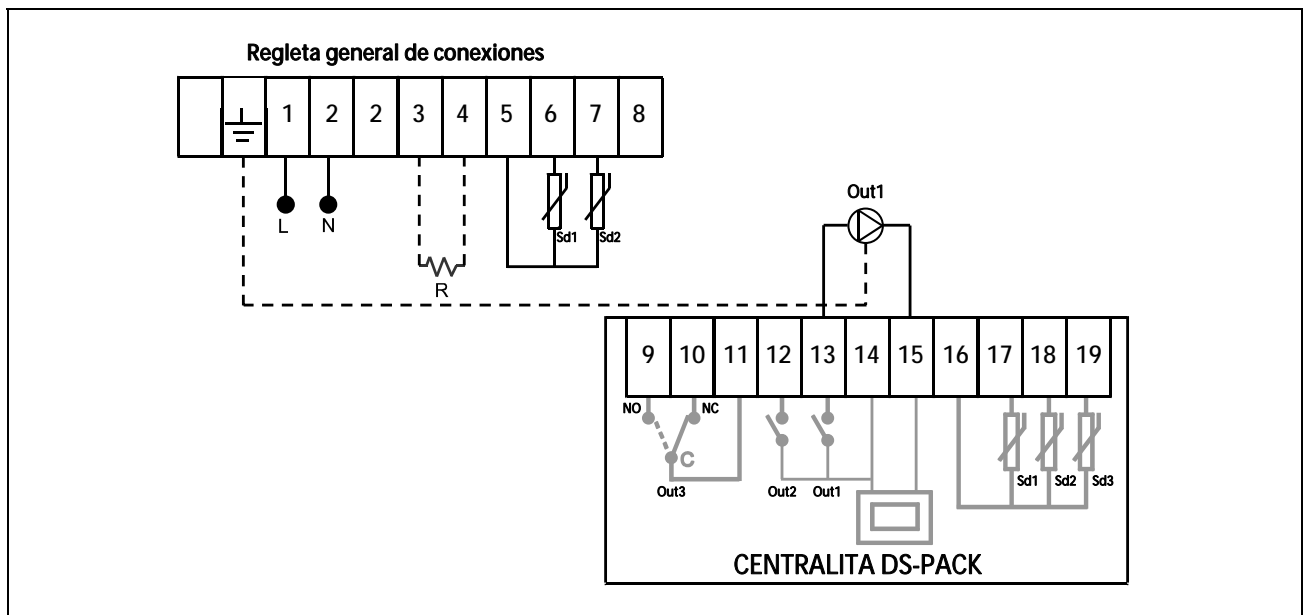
Regleta general de conexiones

| | ⏚ | 1 | 2 | 2 | 3 | 4 | 5 | 6 | 7 | 8 |
|---|---|---|---|---|---|---|---|---|---|---|

L N R Sd1 Sd2

Out1

| 9 | 10 | 11 | 12 | 13 | 14 | 15 | 16 | 17 | 18 | 19 |
|---|---|---|---|---|---|---|---|---|---|---|

NO NC C Out3 Out2 Out1 Sd1 Sd2 Sd3

CENTRALITA DS-PACK